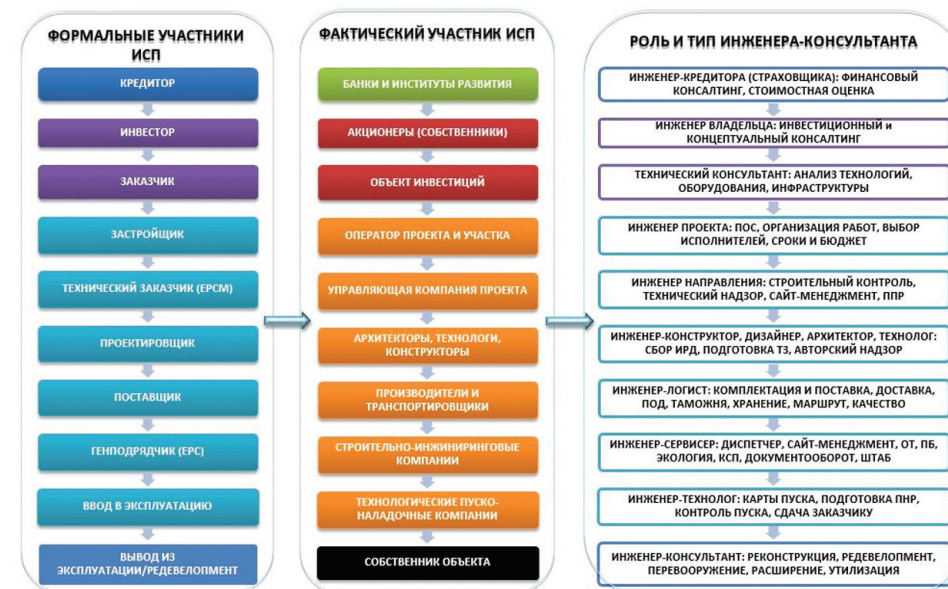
ФОРМАЛЬНЫЕ УЧАСТНИКИ ИСП

КРЕДИТОР

ИНВЕСТОР

ЗАКАЗЧИК

ЗАСТРОЙЩИК

ТЕХНИЧЕСКИЙ ЗАКАЗЧИК (EPCM)

ПРОЕКТИРОВЩИК

ПОСТАВЩИК

ГЕНПОДРЯДЧИК (EPC)

ВВОД В ЭКСПЛУАТАЦИЮ

ВЫВОД ИЗ ЭКСПЛУАТАЦИИ/РЕДЕВЕЛОПМЕНТ

ФАКТИЧЕСКИЙ УЧАСТНИК ИСП

БАНКИ И ИНСТИТУТЫ РАЗВИТИЯ

АКЦИОНЕРЫ (СОБСТВЕННИКИ)

ОБЪЕКТ ИНВЕСТИЦИЙ

ОПЕРАТОР ПРОЕКТА И УЧАСТКА

УПРАВЛЯЮЩАЯ КОМПАНИЯ ПРОЕКТА

АРХИТЕКТОРЫ, ТЕХНОЛОГИ, КОНСТРУКТОРЫ

ПРОИЗВОДИТЕЛИ И ТРАНСПОРТИРОВЩИКИ

СТРОИТЕЛЬНО-ИНЖИНИРИНГОВЫЕ КОМПАНИИ

ТЕХНОЛОГИЧЕСКИЕ ПУСКО-НАЛАДОЧНЫЕ КОМПАНИИ

СОБСТВЕННИК ОБЪЕКТА

РОЛЬ И ТИП ИНЖЕНЕРА-КОНСУЛЬТАНТА

ИНЖЕНЕР-КРЕДИТОРА (СТРАХОВЩИКА): ФИНАНСОВЫЙ КОНСАЛТИНГ, СТОИМОСТНАЯ ОЦЕНКА

ИНЖЕНЕР ВЛАДЕЛЬЦА: ИНВЕСТИЦИОННЫЙ и КОНЦЕПТУАЛЬНЫЙ КОНСАЛТИНГ

ТЕХНИЧЕСКИЙ КОНСУЛЬТАНТ: АНАЛИЗ ТЕХНОЛОГИЙ, ОБОРУДОВАНИЯ, ИНФРАСТРУКТУРЫ

ИНЖЕНЕР ПРОЕКТА: ПОС, ОРГАНИЗАЦИЯ РАБОТ, ВЫБОР ИСПОЛНИТЕЛЕЙ, СРОКИ И БЮДЖЕТ

ИНЖЕНЕР НАПРАВЛЕНИЯ: СТРОИТЕЛЬНЫЙ КОНТРОЛЬ, ТЕХНИЧЕСКИЙ НАДЗОР, САЙТ-МЕНЕДЖМЕНТ, ППР

ИНЖЕНЕР-КОНСТРУКТОР, ДИЗАЙНЕР, АРХИТЕКТОР, ТЕХНОЛОГ: СБОР ИРД, ПОДГОТОВКА ТЗ, АВТОРСКИЙ НАДЗОР

ИНЖЕНЕР-ЛОГИСТ: КОМПЛЕКТАЦИЯ И ПОСТАВКА, ДОСТАВКА, ПОД, ТАМОЖНЯ, ХРАНЕНИЕ, МАРШРУТ, КАЧЕСТВО

ИНЖЕНЕР-СЕРВИСЕР: ДИСПЕТЧЕР, САЙТ-МЕНЕДЖМЕНТ, ОТ, ПБ, ЭКОЛОГИЯ, КСП, ДОКУМЕНТООБОРОТ, ШТАБ

ИНЖЕНЕР-ТЕХНОЛОГ: КАРТЫ ПУСКА, ПОДГОТОВКА ПНР, КОНТРОЛЬ ПУСКА, СДАЧА ЗАКАЗЧИКУ

ИНЖЕНЕР-КОНСУЛЬТАНТ: РЕКОНСТРУКЦИЯ, РЕДЕВЕЛОПМЕНТ, ПЕРЕВООРУЖЕНИЕ, РАСШИРЕНИЕ, УТИЛИЗАЦИЯ